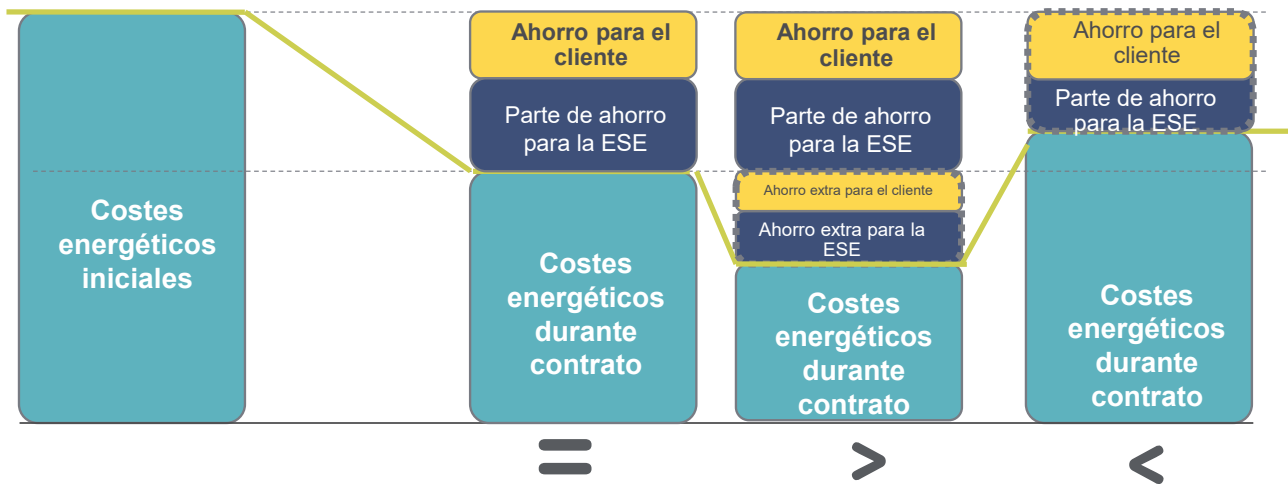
Costes energéticos iniciales

Ahorro para el cliente

Parte de ahorro para la ESE

Costes energéticos durante contrato

=

Ahorro para el cliente

Parte de ahorro para la ESE

Ahorro extra para el cliente

Ahorro extra para la ESE

Costes energéticos durante contrato

>

Ahorro para el cliente

Parte de ahorro para la ESE

Costes energéticos durante contrato

<